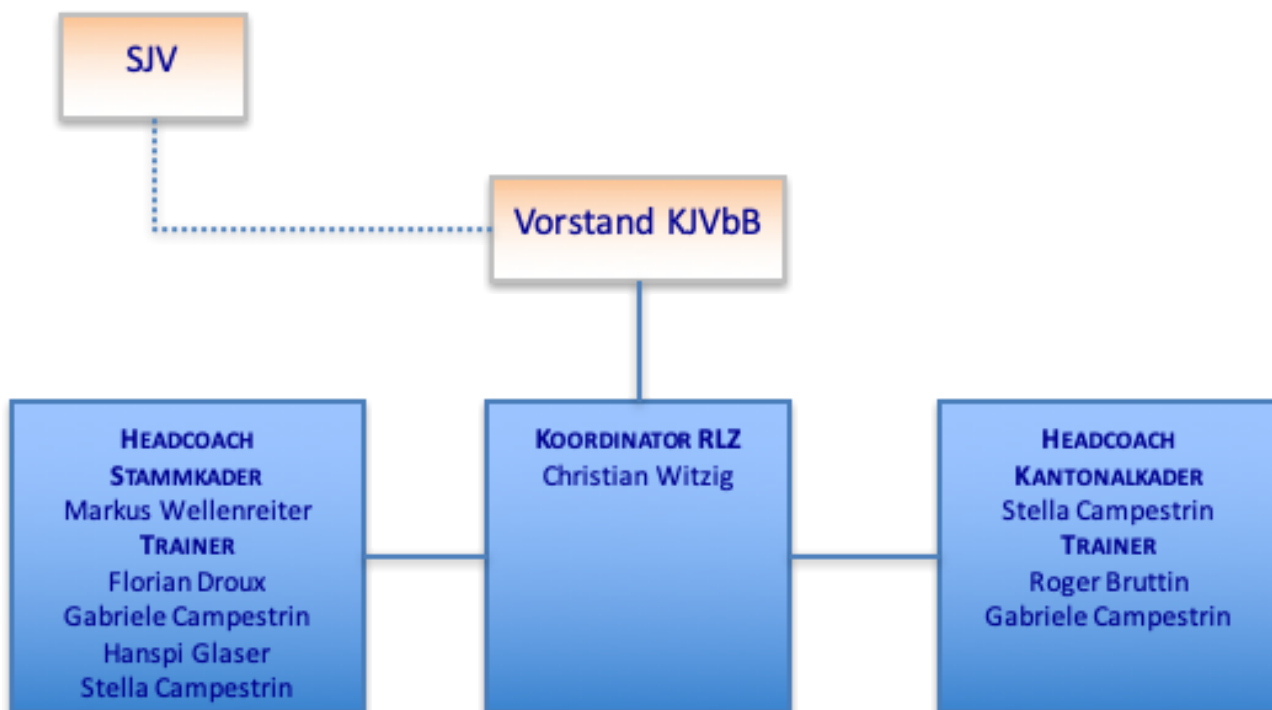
SJV

Vorstand KJVbB

HEADCOACH STAMMKADER
Markus Wellenreiter
TRAINER
Florian Droux
Gabriele Campestrin
Hanspi Glaser
Stella Campestrin

KOORDINATOR RLZ
Christian Witzig

HEADCOACH KANTONALKADER
Stella Campestrin
TRAINER
Roger Bruttin
Gabriele Campestrin